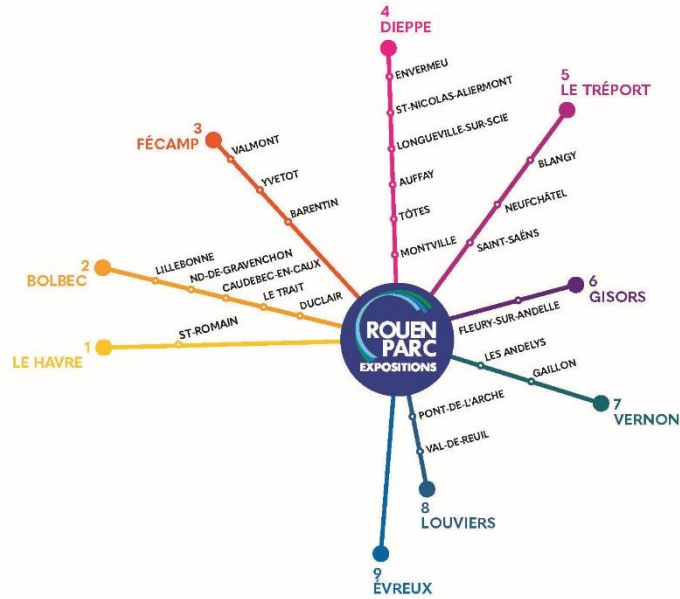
4
DIEPPE
ENVERMEU
ST-NICOLAS-ALIERMONT
LONGUEVILLE-SUR-SCIE
AUFFAY
TÔTES
MONTVILLE

5
LE TRÉPORT
BLANGY
NEUFCHÂTEL
SAINT-SAËNS

3
FÉCAMP
VALMONT
YVETOT
BARENTIN

2
BOLBEC
LILLEBONNE
ND-DE-GRAVENCHON
CAUDEBEC-EN-CAUX
LE TRAIT
DUCLAIR

1
LE HAVRE
ST-ROMAIN

ROUEN PARC EXPOSITIONS

6
GISORS
FLEURY-SUR-ANDELLE

7
VERNON
LES ANDELYS
GAILLON

8
LOUVIERS
PONT-DE-L'ARCHE
VAL-DE-REUIL

9
ÉVREUX